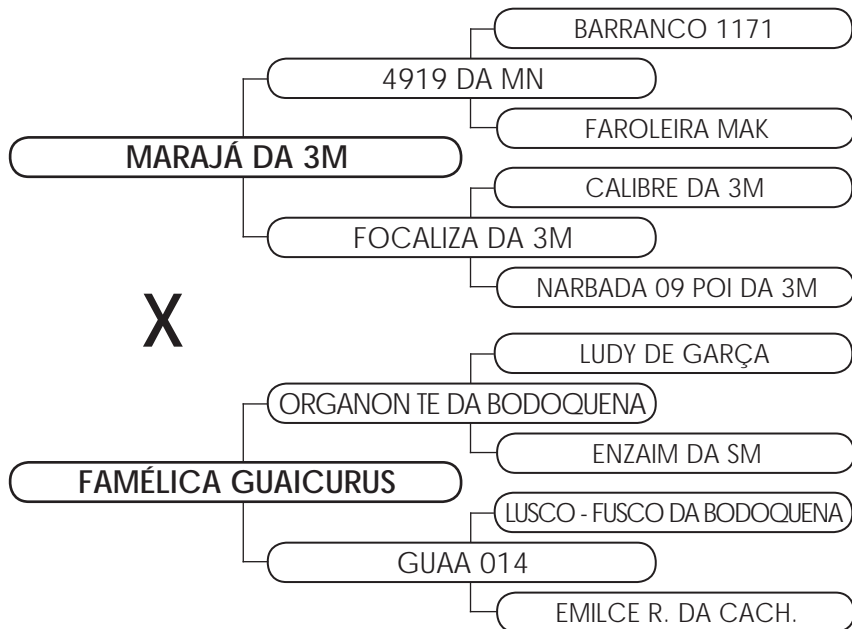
BARRANCO 1171

4919 DA MN

FAROLEIRA MAK

MARAJÁ DA 3M

CALIBRE DA 3M

FOCALIZA DA 3M

NARBADA 09 POI DA 3M

X

LUDY DE GARÇA

ORGANON TE DA BODOQUENA

ENZAIM DA SM

FAMÉLICA GUAICURUS

LUSCO - FUSCO DA BODOQUENA

GUAA 014

EMILCE R. DA CACH.